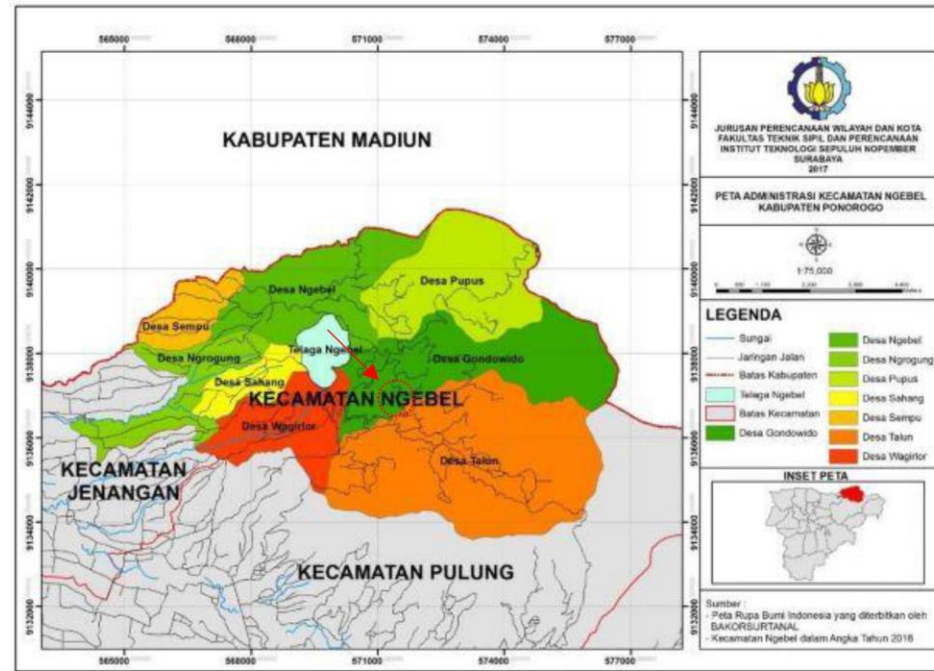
565000 568000 571000 574000 577000

9144000 9142000 9140000 9138000 9136000 9134000 9132000

KABUPATEN MADIUN

Desa Pupus

Desa Ngebel

Desa Sempu

Telaga Ngebel

Desa Ngrogung

Desa Gondowido

Desa Sahang

KECAMATAN NGEBEL

Desa Wagirlor

Desa Talun

KECAMATAN JENANGAN

KECAMATAN PULUNG

565000 568000 571000 574000 577000

JURUSAN PERENCANAAN WILAYAH DAN KOTA
FAKULTAS TEKNIK SIPIL DAN PERENCANAAN
INSTITUT TEKNOLOGI SEPULUH NOPEMBER
SURABAYA
2017

PETA ADMINISTRASI KECAMATAN NGEBEL
KABUPATEN PONOROGO

1:75,000

LEGENDA

| | |
|---|---|
| Sungai | Desa Ngebel |
| Jaringan Jalan | Desa Ngrogung |
| Batas Kabupaten | Desa Pupus |
| Telaga Ngebel | Desa Sahang |
| Batas Kecamatan | Desa Sempu |
| Desa Gondowido | Desa Talun |
| | Desa Wagirlor |

INSET PETA

Sumber :
- Peta Rupa Bumi Indonesia yang diterbitkan oleh BAKORSURTANAL
- Kecamatan Ngebel dalam Angka Tahun 2016